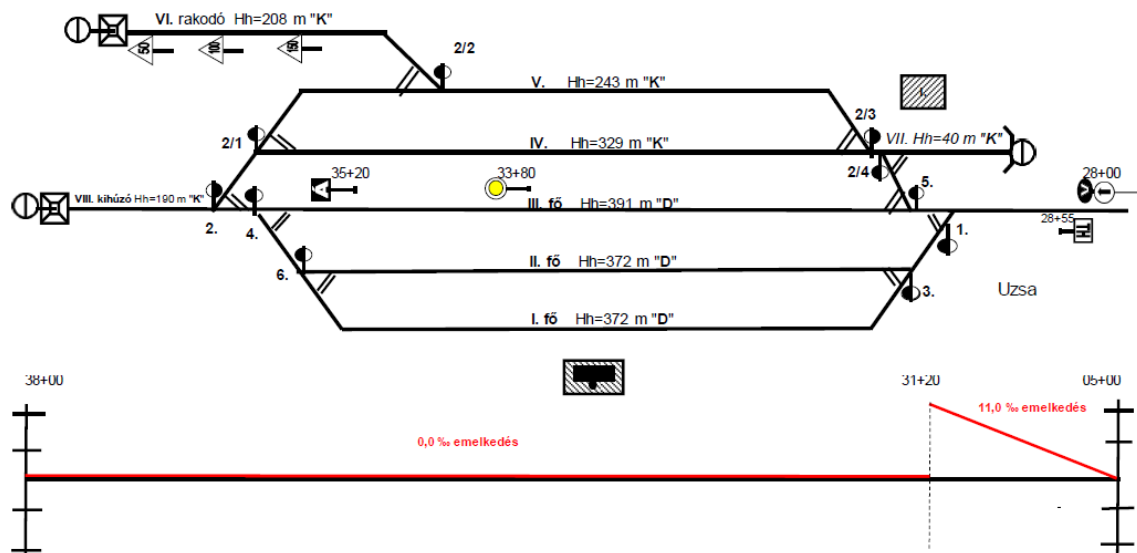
VI. rakodó Hh=208 m "K"

50

100

150

2/2

V. Hh=243 m "K"

2/3

2/1

IV. Hh=329 m "K"

VII. Hh=40 m "K"

2/4

35+20

33+80

28+00

VIII. kihúzó Hh=190 m "K"

III. fő Hh=391 m "D"

5.

2.

4.

28+55

1.

6.

II. fő Hh=372 m "D"

3.

Uzsa

I. fő Hh=372 m "D"

38+00

31+20

05+00

11,0 ‰ emelkedés

0,0 ‰ emelkedés